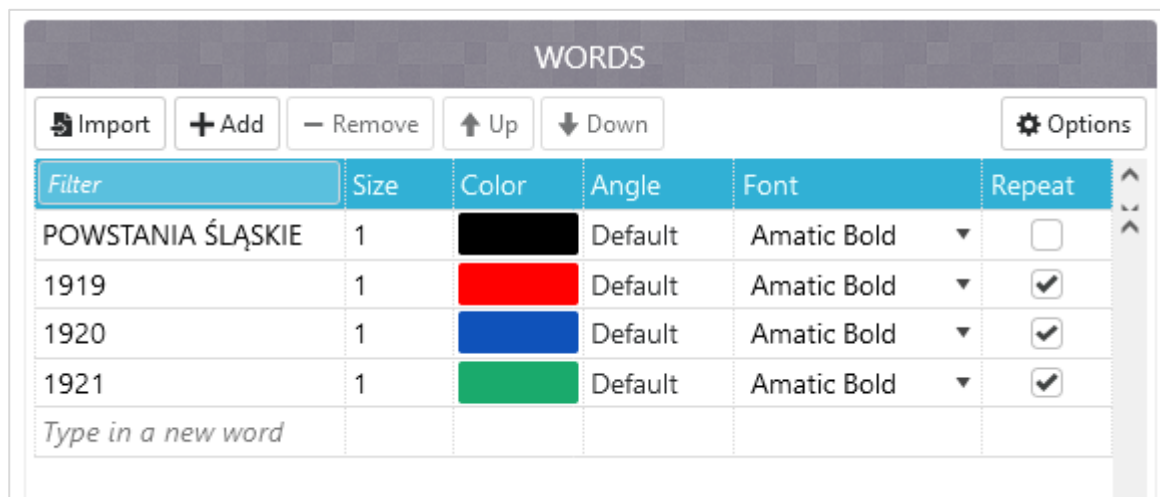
WORDS

Import | Add | Remove | Up | Down | Options

| Filter | Size | Color | Angle | Font | Repeat |
|---|---|---|---|---|---|
| POWSTANIA ŚLĄSKIE | 1 | | Default | Amatic Bold | |
| 1919 | 1 | | Default | Amatic Bold | ✓ |
| 1920 | 1 | | Default | Amatic Bold | ✓ |
| 1921 | 1 | | Default | Amatic Bold | ✓ |
| Type in a new word | | | | | |